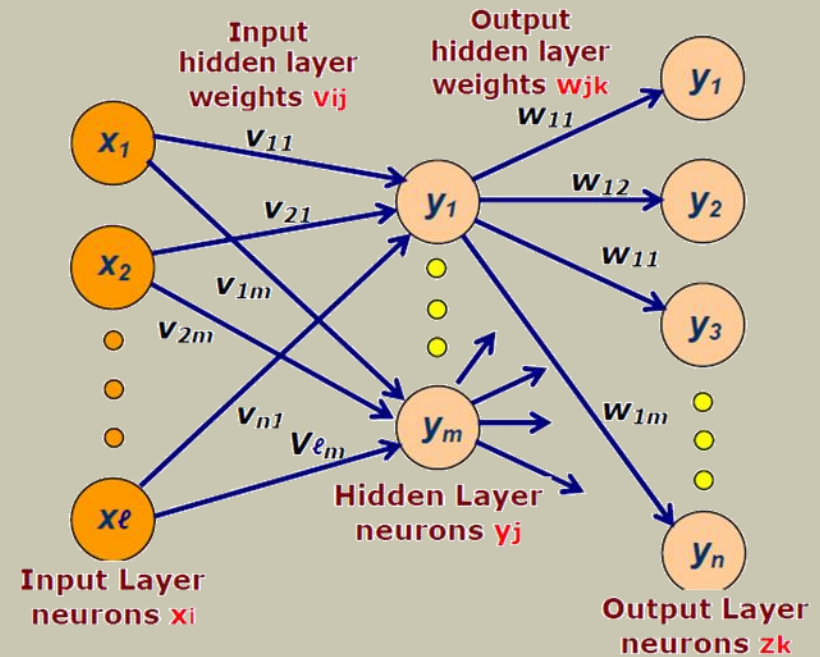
Input hidden layer weights $v_{ij}$

Output hidden layer weights $w_{jk}$

$x_1$

$x_2$

$x_\ell$

$v_{11}$

$v_{21}$

$v_{1m}$

$v_{2m}$

$v_{n1}$

$v_{\ell m}$

$y_1$

$y_m$

$w_{11}$

$w_{12}$

$w_{11}$

$w_{1m}$

$y_1$

$y_2$

$y_3$

$y_n$

Input Layer neurons $x_i$

Hidden Layer neurons $y_j$

Output Layer neurons $z_k$